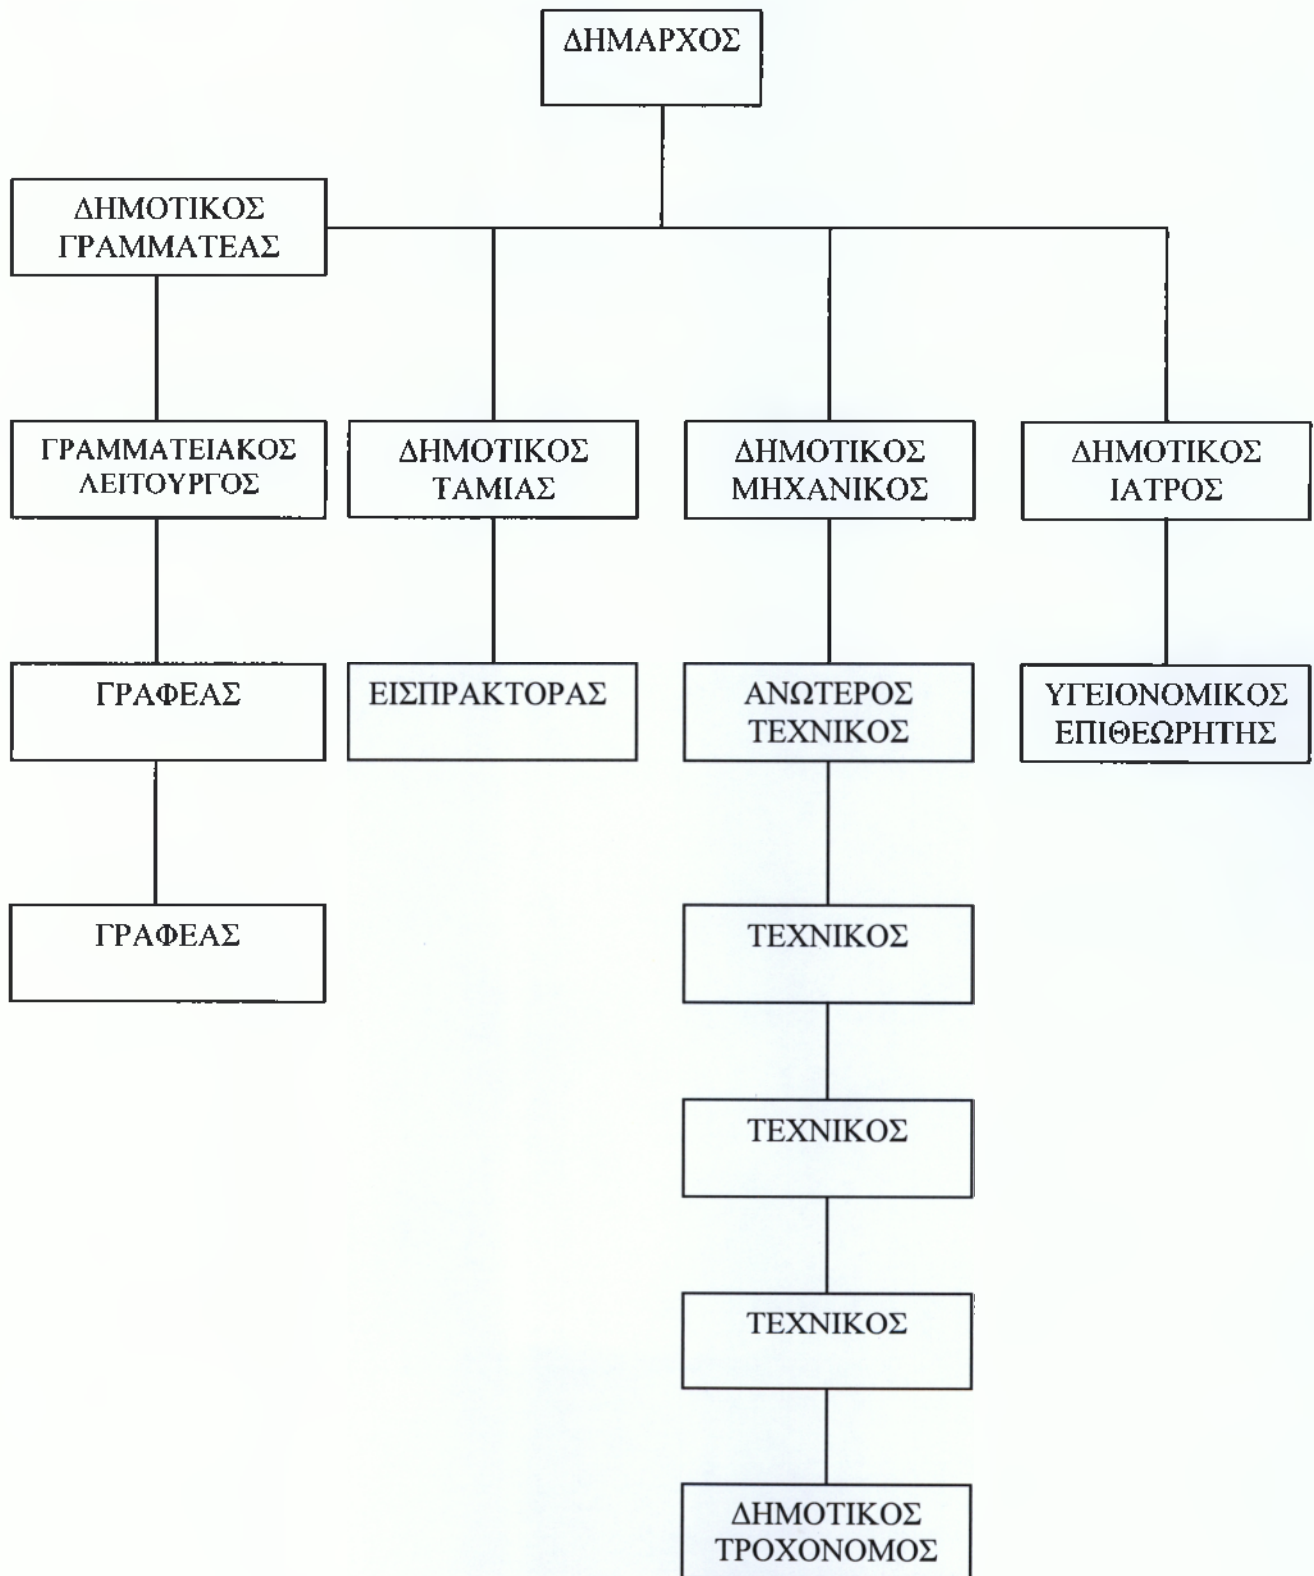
ΔΗΜΑΡΧΟΣ

ΔΗΜΟΤΙΚΟΣ ΓΡΑΜΜΑΤΕΑΣ

ΓΡΑΜΜΑΤΕΙΑΚΟΣ ΛΕΙΤΟΥΡΓΟΣ

ΔΗΜΟΤΙΚΟΣ ΤΑΜΙΑΣ

ΔΗΜΟΤΙΚΟΣ ΜΗΧΑΝΙΚΟΣ

ΔΗΜΟΤΙΚΟΣ ΙΑΤΡΟΣ

ΓΡΑΦΕΑΣ

ΕΙΣΠΡΑΚΤΟΡΑΣ

ΑΝΩΤΕΡΟΣ ΤΕΧΝΙΚΟΣ

ΥΓΕΙΟΝΟΜΙΚΟΣ ΕΠΙΘΕΩΡΗΤΗΣ

ΓΡΑΦΕΑΣ

ΤΕΧΝΙΚΟΣ

ΤΕΧΝΙΚΟΣ

ΤΕΧΝΙΚΟΣ

ΔΗΜΟΤΙΚΟΣ ΤΡΟΧΟΝΟΜΟΣ